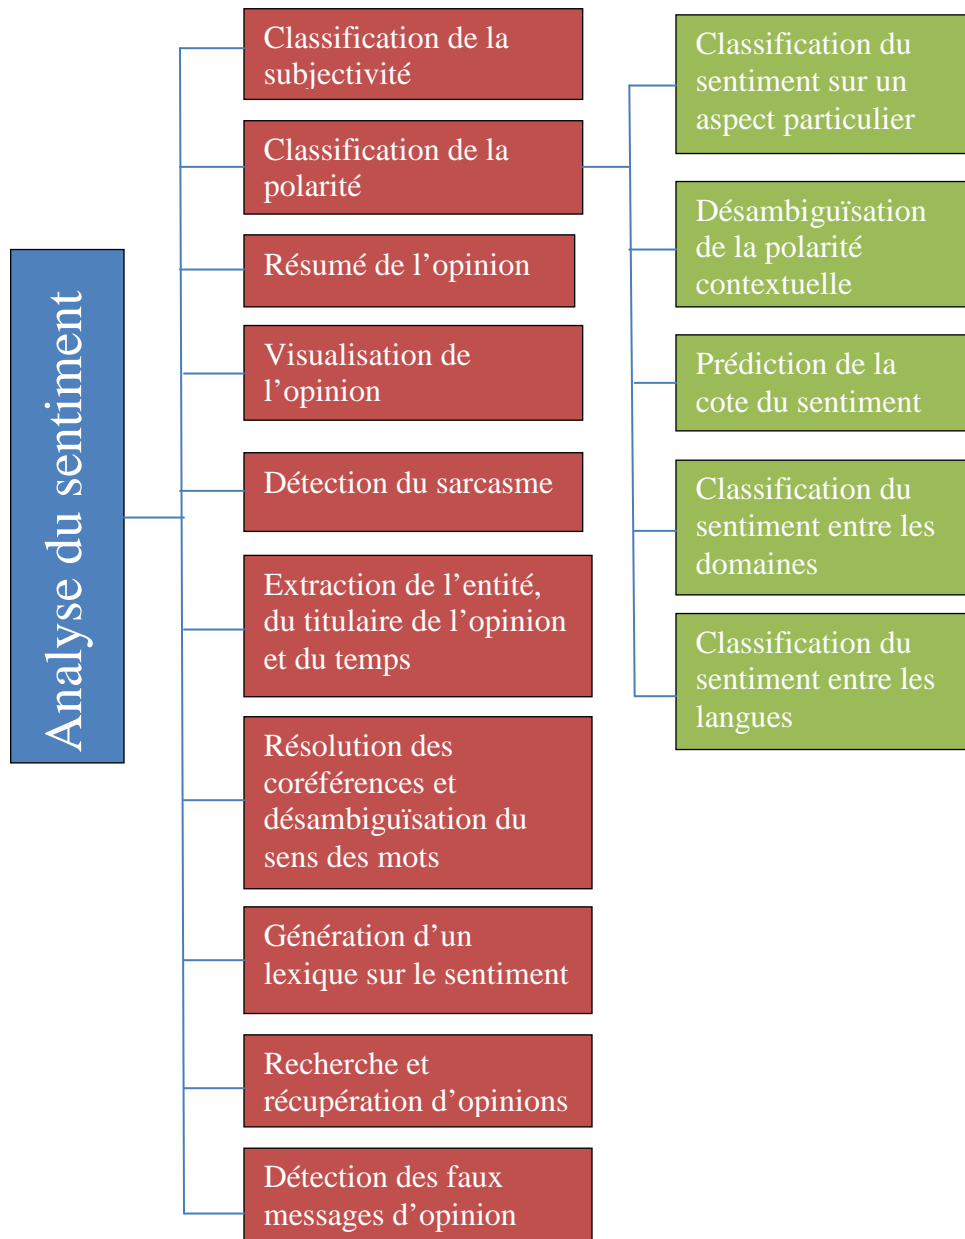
Analyse du sentiment

Classification de la subjectivité

Classification de la polarité

Résumé de l’opinion

Visualisation de l’opinion

Détection du sarcasme

Extraction de l’entité, du titulaire de l’opinion et du temps

Résolution des coréférences et désambiguïsation du sens des mots

Génération d’un lexique sur le sentiment

Recherche et récupération d’opinions

Détection des faux messages d’opinion

Classification du sentiment sur un aspect particulier

Désambiguïsation de la polarité contextuelle

Prédiction de la cote du sentiment

Classification du sentiment entre les domaines

Classification du sentiment entre les langues